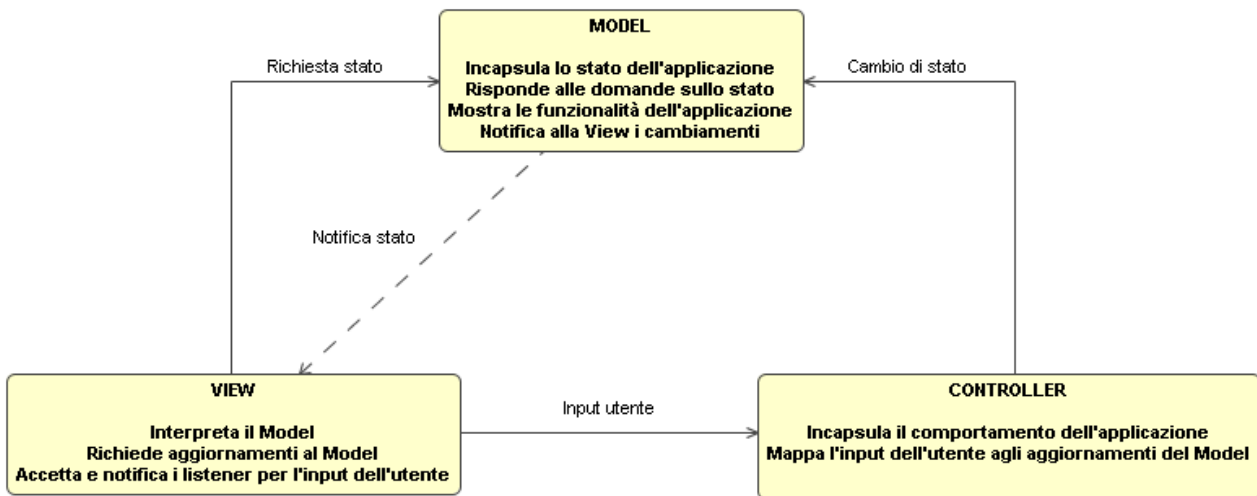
MODEL

Incapsula lo stato dell'applicazione
Risponde alle domande sullo stato
Mostra le funzionalità dell'applicazione
Notifica alla View i cambiamenti

Richiesta stato

Cambio di stato

Notifica stato

VIEW

Interpreta il Model
Richiede aggiornamenti al Model
Accetta e notifica i listener per l'input dell'utente

Input utente

CONTROLLER

Incapsula il comportamento dell'applicazione
Mappa l'input dell'utente agli aggiornamenti del Model